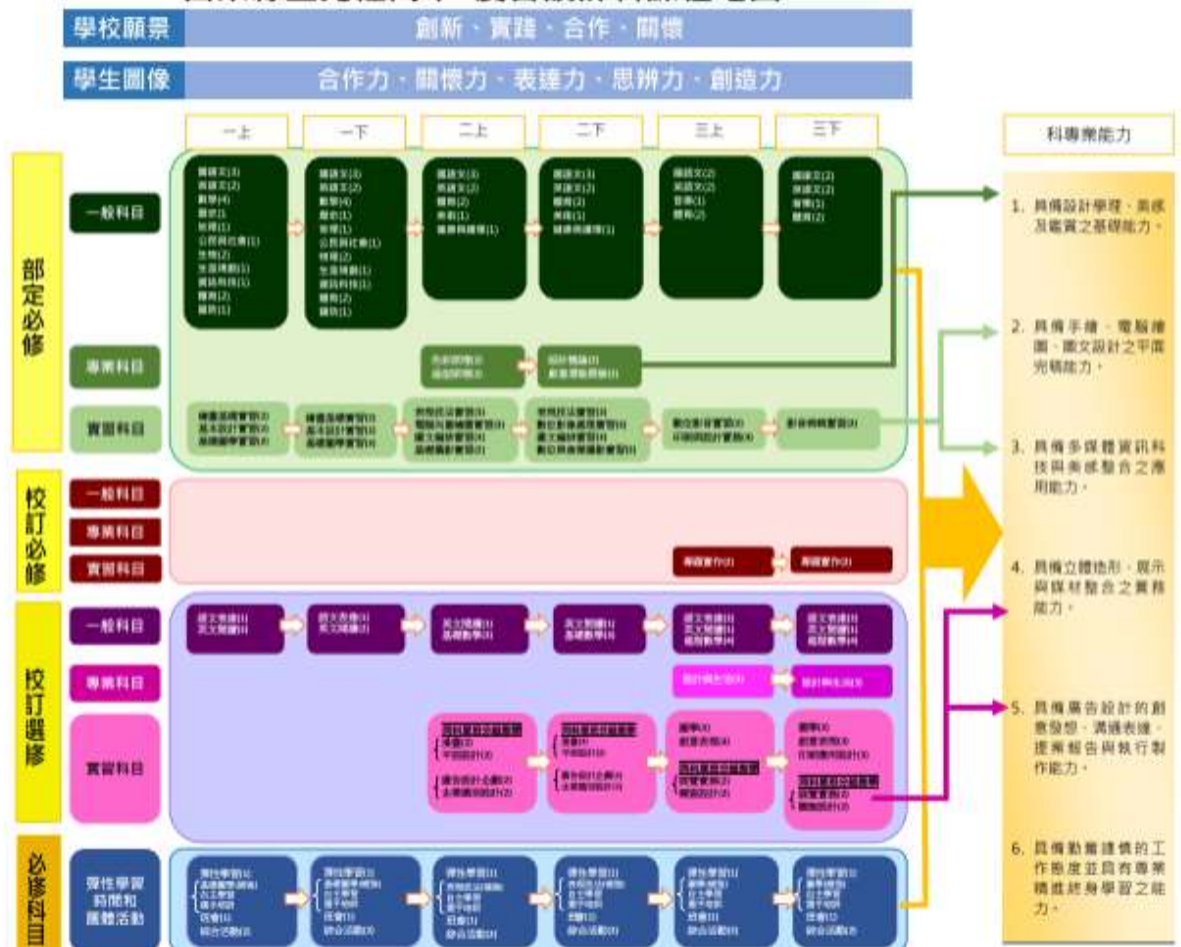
學校願景 創新．實踐．合作．關懷

學生圖像 合作力．關懷力．表達力．思辨力．創造力

一上 一下 二上 二下 三上 三下

科專業能力

部定必修

一般科目

專業科目

實習科目

校訂必修

一般科目

專業科目

實習科目

校訂選修

一般科目

專業科目

實習科目

必修科目

彈性學習時間和團體活動

1. 具備設計學理、美感及鑑賞之基礎能力。

2. 具備手繪、電腦繪圖、圖文設計之平面完稿能力。

3. 具備多媒體資訊科技與美感整合之應用能力。

4. 具備立體造形、展示與媒材整合之實務能力。

5. 具備廣告設計的創意發想、溝通表達、提案報告與執行製作能力。

6. 具備勤奮謹慎的工作態度並具有專業精進終身學習之能力。

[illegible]